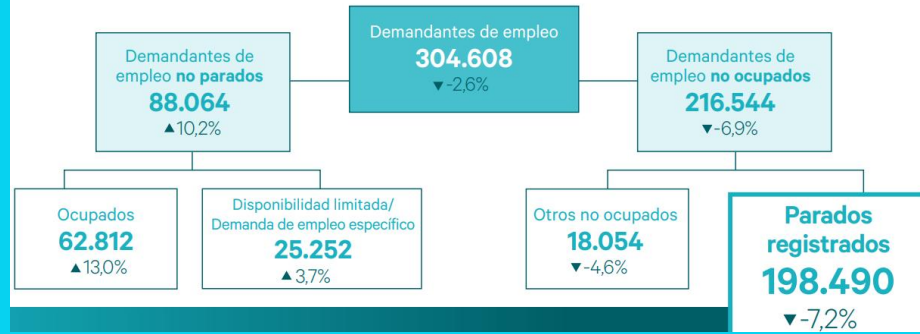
Demandantes de empleo
304.608
▼-2,6%

Demandantes de empleo no parados
88.064
▲10,2%

Demandantes de empleo no ocupados
216.544
▼-6,9%

Ocupados
62.812
▲13,0%

Disponibilidad limitada/ Demanda de empleo específico
25.252
▲3,7%

Otros no ocupados
18.054
▼-4,6%

Parados registrados
198.490
▼-7,2%